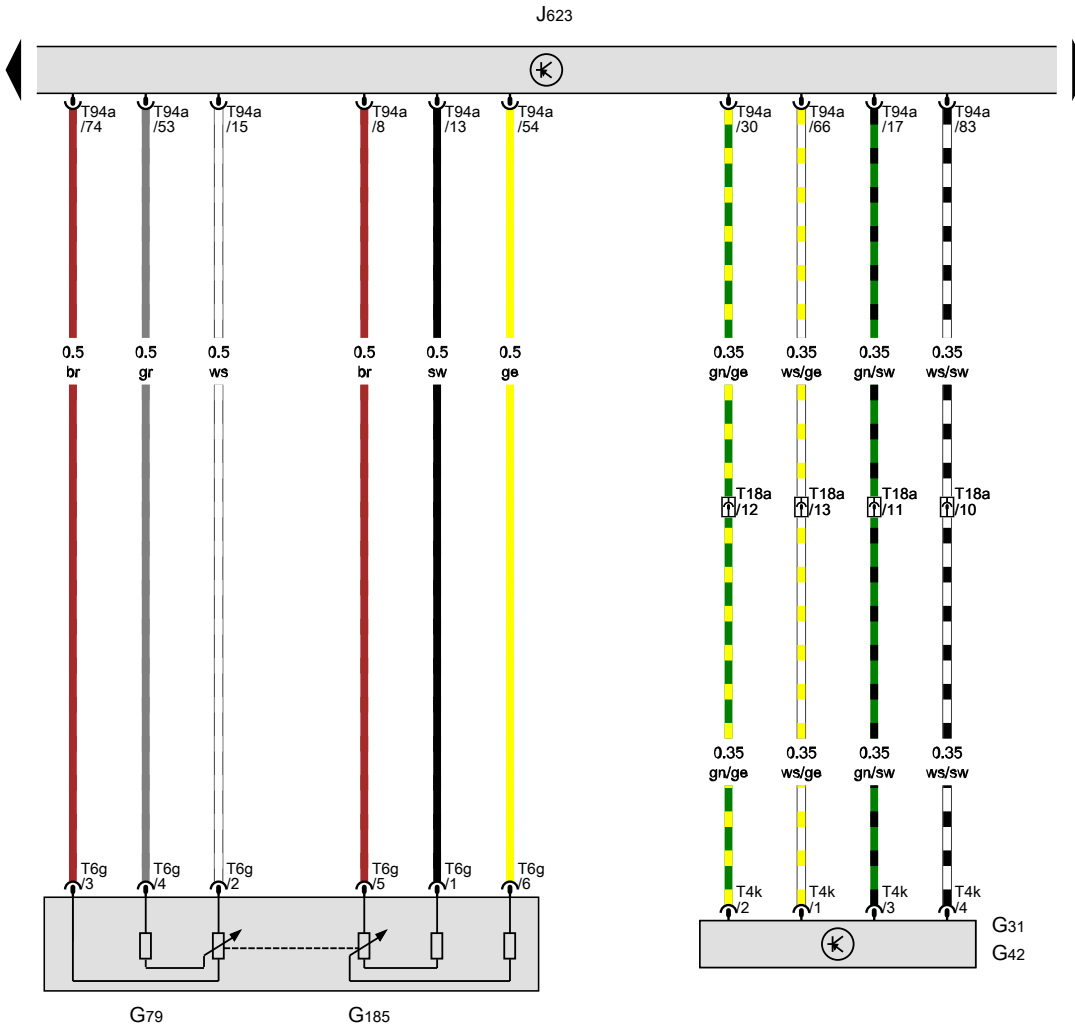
J623

T94a /74
T94a /53
T94a /15
T94a /8
T94a /13
T94a /54
T94a /30
T94a /66
T94a /17
T94a /83

0.5 br
0.5 gr
0.5 ws
0.5 br
0.5 sw
0.5 ge
0.35 gn/ge
0.35 ws/ge
0.35 gn/sw
0.35 ws/sw

T18a /12
T18a /13
T18a /11
T18a /10

0.35 gn/ge
0.35 ws/ge
0.35 gn/sw
0.35 ws/sw

T6g /3
T6g /4
T6g /2
T6g /5
T6g /1
T6g /6

T4k /2
T4k /1
T4k /3
T4k /4

G31
G42

G79
G185